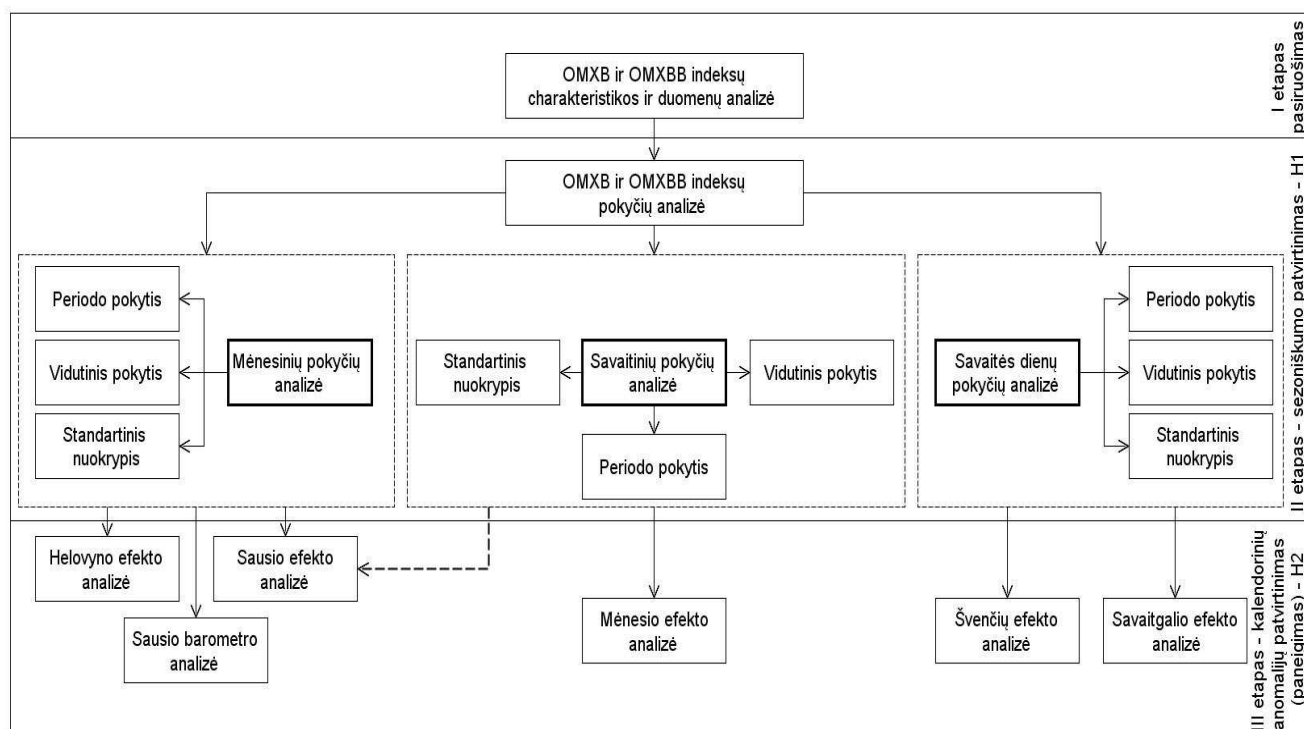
I etapas pasiruošimas

OMXB ir OMXBB indeksų charakteristikos ir duomenų analizė

II etapas - sezoniškumo patvirtinimas - H1

OMXB ir OMXBB indeksų pokyčių analizė

Periodo pokytis

Vidutinis pokytis

Standartinis nuokrypis

Mėnesinių pokyčių analizė

Standartinis nuokrypis

Savaitinių pokyčių analizė

Vidutinis pokytis

Periodo pokytis

Savaitės dienų pokyčių analizė

Periodo pokytis

Vidutinis pokytis

Standartinis nuokrypis

III etapas - kalendorinių anomalijų patvirtinimas (paneigimas) - H2

Helovyno efekto analizė

Sausio efekto analizė

Sausio barometro analizė

Mėnesio efekto analizė

Švenčių efekto analizė

Savaitgalio efekto analizė